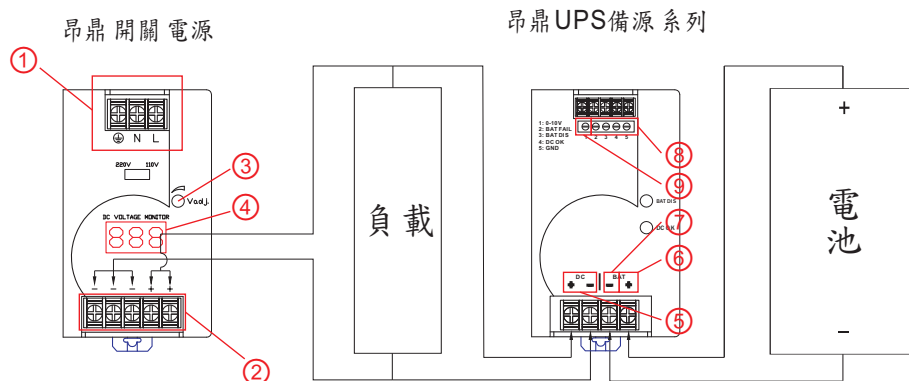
昂鼎 開關電源

昂鼎UPS備源系列

①

⏚ N L

220V 110V

③

V.adj.

④

DC VOLTAGE MONITOR

888

– – – + +

②

負 載

1: 0-10V
2: BAT FAIL
3: BAT DIS
4: DC OK
5: GND

1 2 3 4 5

⑧

⑨

BAT DIS

⑦

DC OK

⑥

DC

BAT

⑤

+

電 池

–